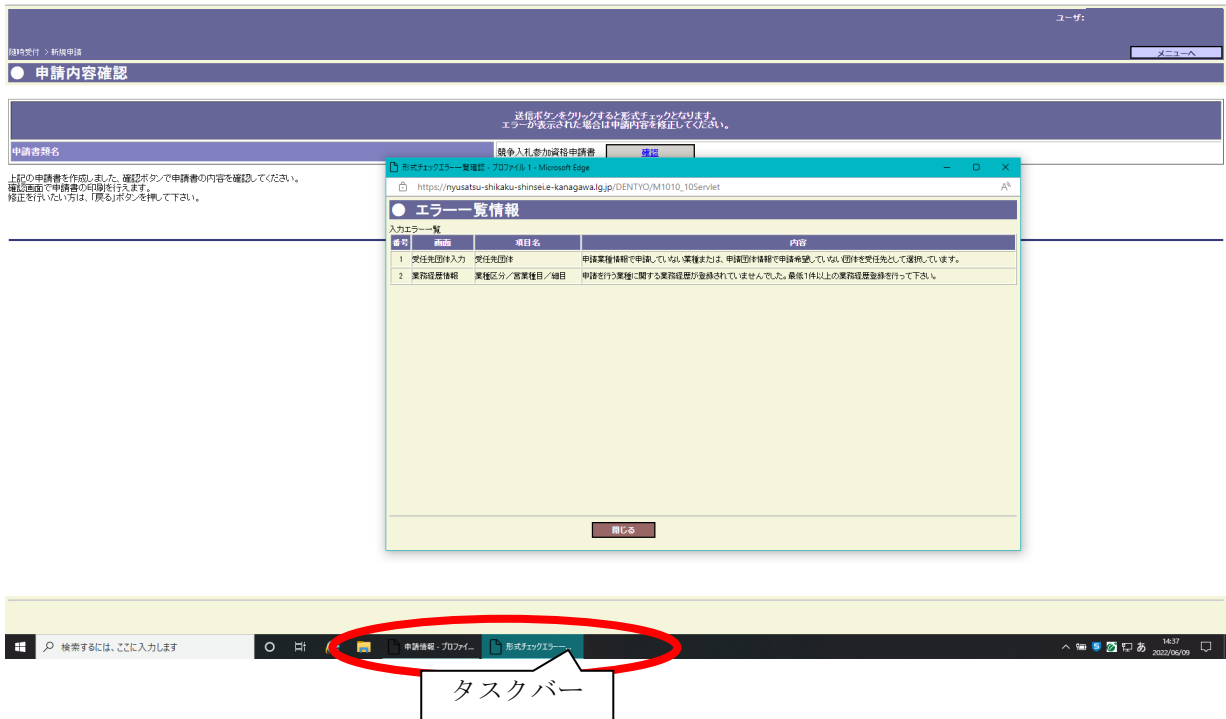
ユーザ:

随時受付 > 新規申請

メニューへ

● 申請内容確認

送信ボタンをクリックすると形式チェックとなります。
エラーが表示された場合は申請内容を修正してください。

申請書類名

競争入札参加資格申請書 確認

上記の申請書を作成しました。確認ボタンで申請書の内容を確認してください。
確認画面で申請書の印刷を行えます。
修正を行いたい方は、「戻る」ボタンを押して下さい。

形式チェックエラー一覧確認 - プロファイル 1 - Microsoft Edge

https://nyusatsu-shikaku-shinsei.e-kanagawa.lg.jp/DENTYO/M1010_10Servlet

● エラー一覧情報

入力エラー一覧

| 番号 | 画面 | 項目名 | 内容 |
|---|---|---|---|
| 1 | 受任先団体入力 | 受任先団体 | 申請業種情報で申請していない業種または、申請団体情報で申請希望していない団体を受任先として選択しています。 |
| 2 | 業務経歴情報 | 業種区分／営業種目／細目 | 申請を行う業種に関する業務経歴が登録されていませんでした。最低1件以上の業務経歴登録を行って下さい。 |

閉じる

検索するには、ここに入力します

申請情報 - プロファイ...

形式チェックエラー...

14:37
2022/06/09

タスクバー